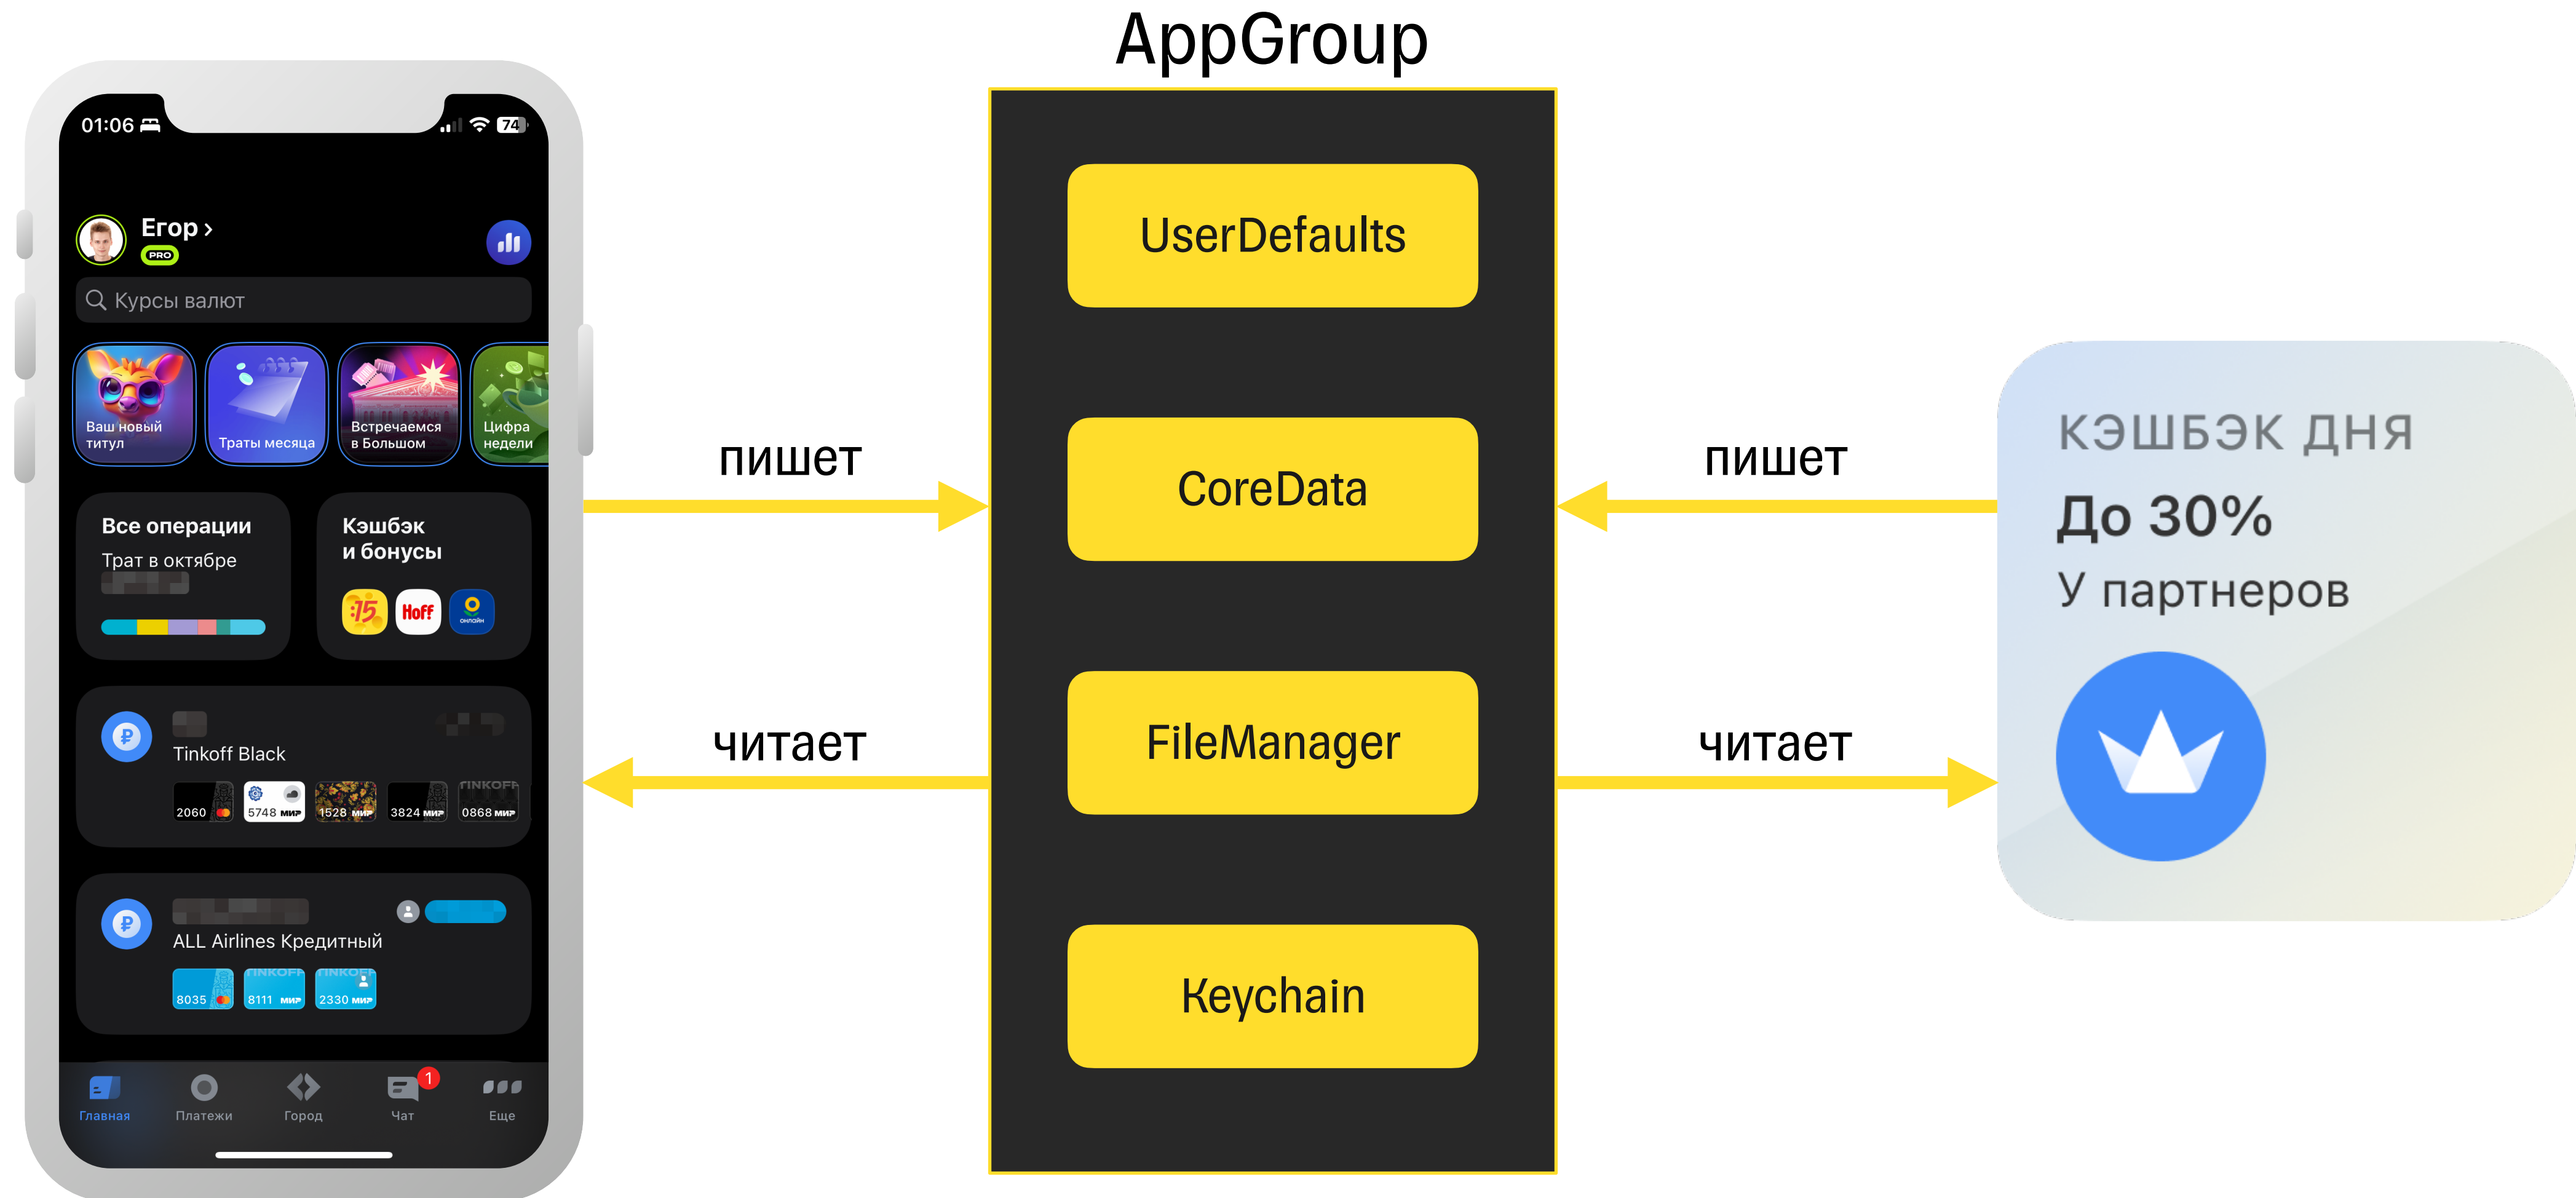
01:06

74

Егор ›

PRO

Курсы валют

Ваш новый титул

Траты месяца

Встречаемся в Большом

Цифра недели

Все операции

Трат в октябре

Кэшбэк и бонусы

Hoff

онлайн

Tinkoff Black

2060

5748

1528

3824

TINKOFF

0868

ALL Airlines Кредитный

TINKOFF

TINKOFF

8035

8111

2330

Главная

Платежи

Город

1

Чат

Еще

AppGroup

UserDefaults

CoreData

FileManager

Keychain

пишет

читает

пишет

читает

КЭШБЭК ДНЯ

До 30%

У партнеров